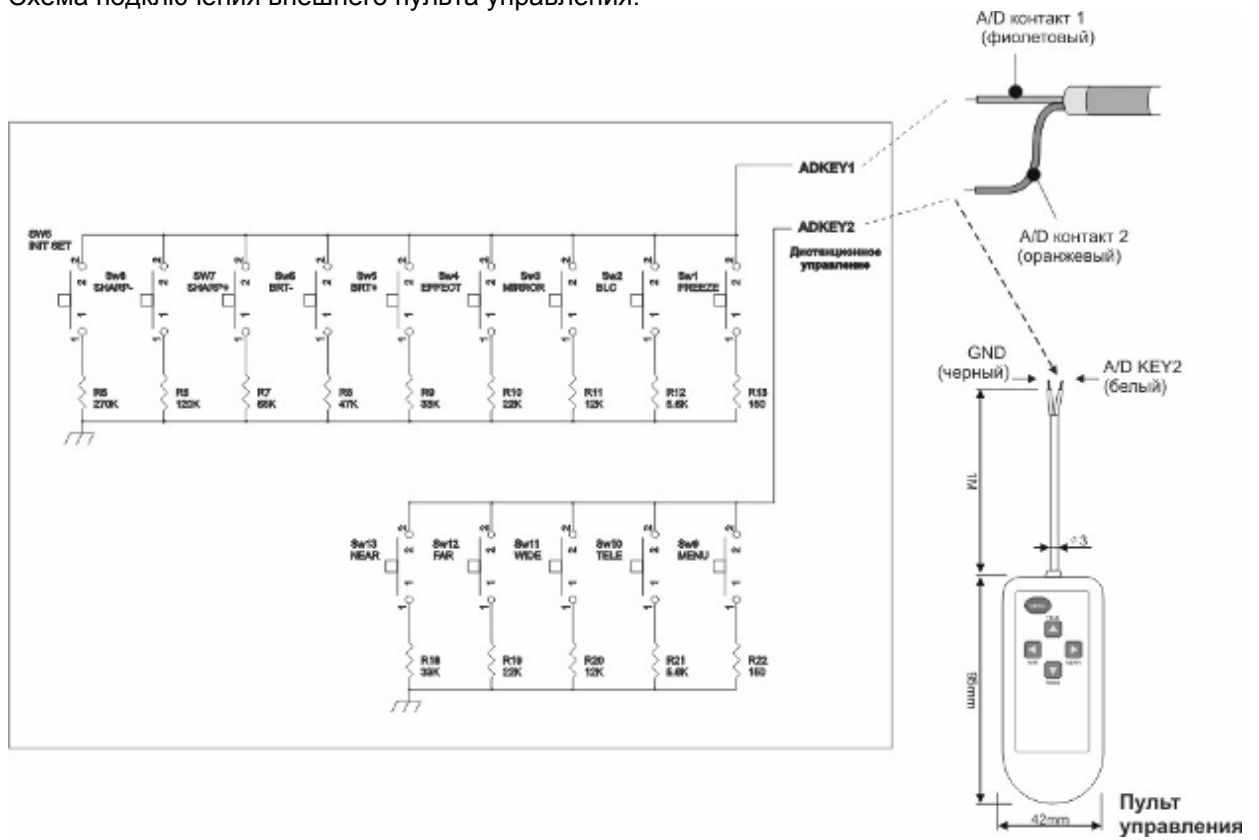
Схема подключения внешнего пульта управления:

A/D контакт 1 (фиолетовый)

ADKEY1

ADKEY2

Дистанционное управление

A/D контакт 2 (оранжевый)

SW8 INIT SET

Sw8 SHARP-

SW7 SHARP+

Sw6 BRT-

Sw5 BRT+

Sw4 EFFECT

Sw3 MIRROR

Sw2 BLC

Sw1 FREEZE

R5 270K

R6 120K

R7 68K

R8 47K

R9 33K

R10 22K

R11 12K

R12 5.6K

R13 150

Sw13 NEAR

Sw12 FAR

Sw11 WIDE

Sw10 TELE

Sw9 MENU

R18 33K

R19 22K

R20 12K

R21 5.6K

R22 150

GND (черный)

A/D KEY2 (белый)

1M

3

95mm

42mm

Пульт управления